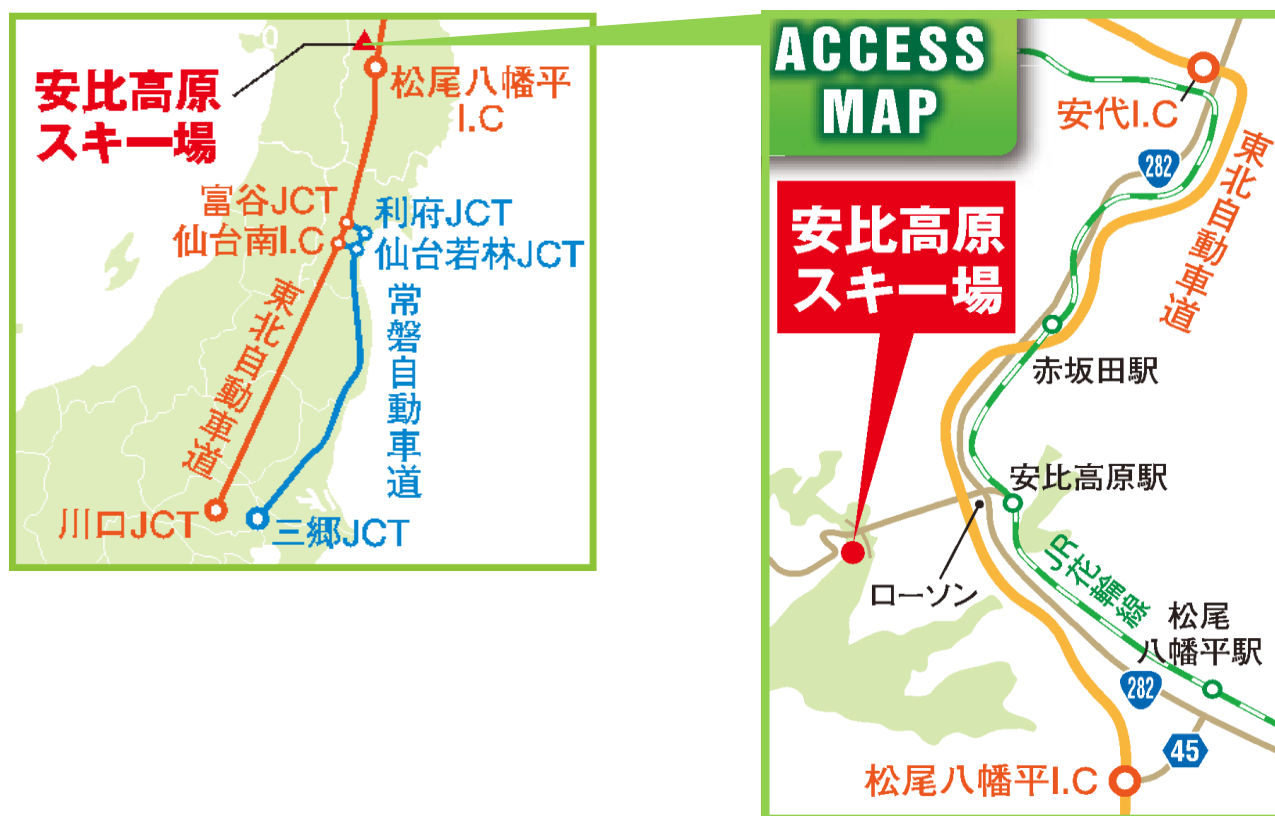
安比高原スキー場

松尾八幡平I.C

富谷JCT

仙台南I.C

利府JCT

仙台若林JCT

東北自動車道

常磐自動車道

川口JCT

三郷JCT

ACCESS MAP

安代I.C

282

東北自動車道

安比高原スキー場

赤坂田駅

安比高原駅

JR花輪線

ローソン

松尾八幡平駅

282

45

松尾八幡平I.C